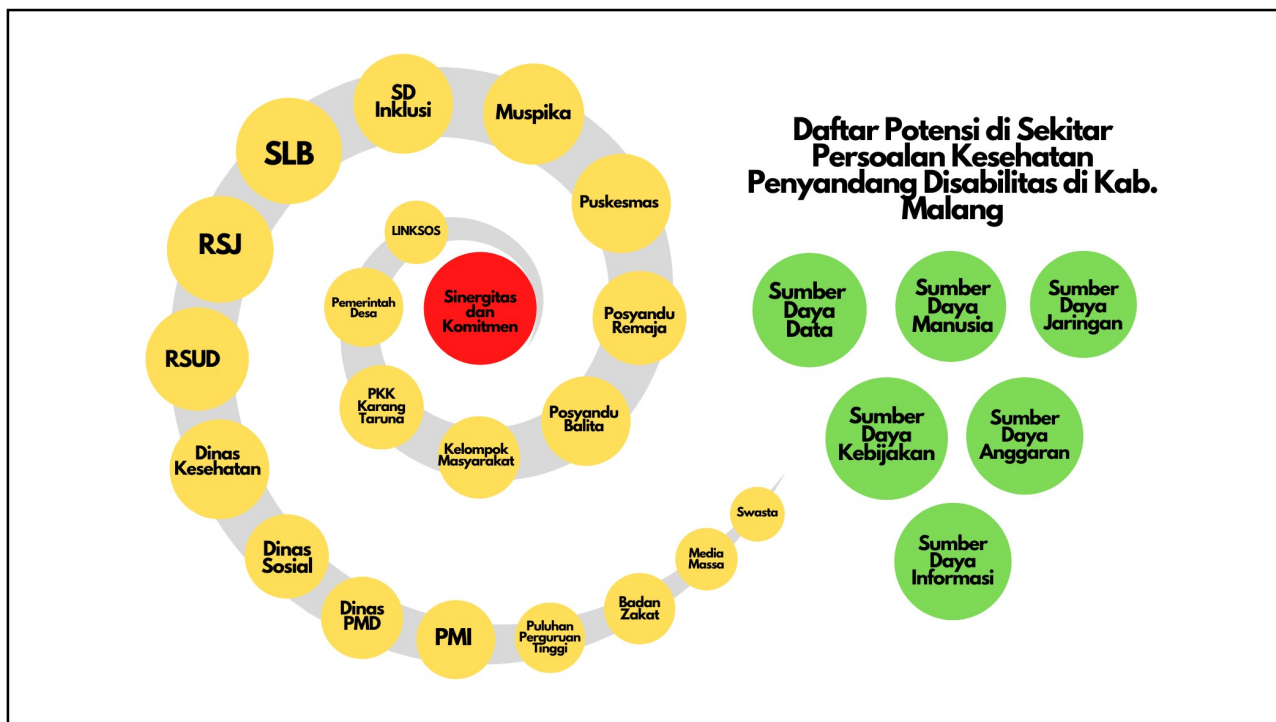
Daftar Potensi di Sekitar Persoalan Kesehatan Penyandang Disabilitas di Kab. Malang

Sinergitas dan Komitmen

LINKSOS

Pemerintah Desa

PKK Karang Taruna

Kelompok Masyarakat

Posyandu Balita

Posyandu Remaja

Puskesmas

Muspika

SD Inklusi

SLB

RSJ

RSUD

Dinas Kesehatan

Dinas Sosial

Dinas PMD

PMI

Puluhan Perguruan Tinggi

Badan Zakat

Media Massa

Swasta

Sumber Daya Data

Sumber Daya Manusia

Sumber Daya Jaringan

Sumber Daya Kebijakan

Sumber Daya Anggaran

Sumber Daya Informasi